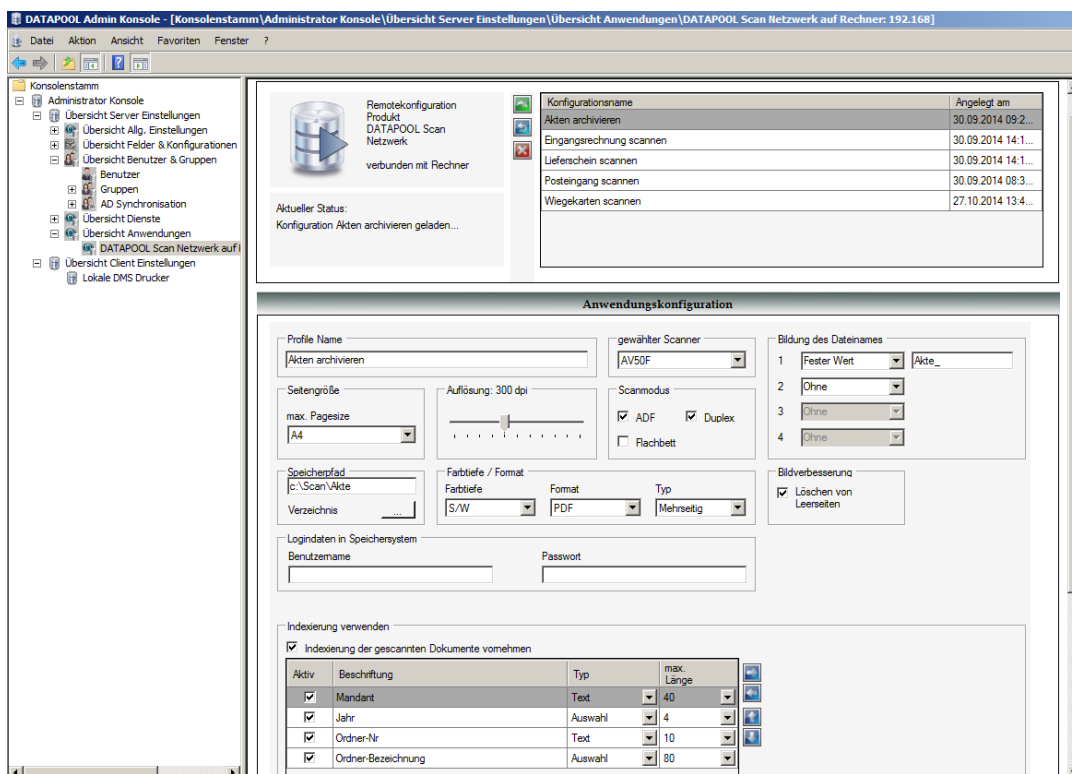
DATAPOOL Admin Konsole - [Konsolenstamm\Administrator Konsole\Übersicht Server Einstellungen\Übersicht Anwendungen\DATAPOOL Scan Netzwerk auf Rechner: 192.168]

Datei Aktion Ansicht Favoriten Fenster ?

Konsolenstamm
Administrator Konsole
Übersicht Server Einstellungen
Übersicht Allg. Einstellungen
Übersicht Felder & Konfigurationen
Übersicht Benutzer & Gruppen
Benutzer
Gruppen
AD Synchronisation
Übersicht Dienste
Übersicht Anwendungen
DATAPOOL Scan Netzwerk auf I
Übersicht Client Einstellungen
Lokale DMS Drucker

Remotekonfiguration Produkt DATAPOOL Scan Netzwerk

verbunden mit Rechner

Aktueller Status:
Konfiguration Akten archivieren geladen...

| Konfigurationsname | Angelegt am |
|---|---|
| Akten archivieren | 30.09.2014 09:2... |
| Eingangsrechnung scannen | 30.09.2014 14:1... |
| Lieferschein scannen | 30.09.2014 14:1... |
| Posteingang scannen | 30.09.2014 08:3... |
| Wiegekarten scannen | 27.10.2014 13:4... |

Anwendungskonfiguration

Profile Name
Akten archivieren

gewählter Scanner
AV50F

Bildung des Dateinames
1 Fester Wert Akte_
2 Ohne
3 Ohne
4 Ohne

Seitengröße
max. Pagesize
A4

Auflösung: 300 dpi

Scanmodus
ADF Duplex
Flachbett

Speicherpfad
c:\Scan\Akte
Verzeichnis ...

Farbtiefe / Format
Farbtiefe Format Typ
S/W PDF Mehrseitig

Bildverbesserung
Löschen von Leerseiten

Logindaten in Speichersystem
Benutzername Passwort

Indexierung verwenden
Indexierung der gescannten Dokumente vornehmen

| Aktiv | Beschriftung | Typ | max. Länge |
|---|---|---|---|
| ☑ | Mandant | Text | 40 |
| ☑ | Jahr | Auswahl | 4 |
| ☑ | Ordner-Nr | Text | 10 |
| ☑ | Ordner-Bezeichnung | Auswahl | 80 |